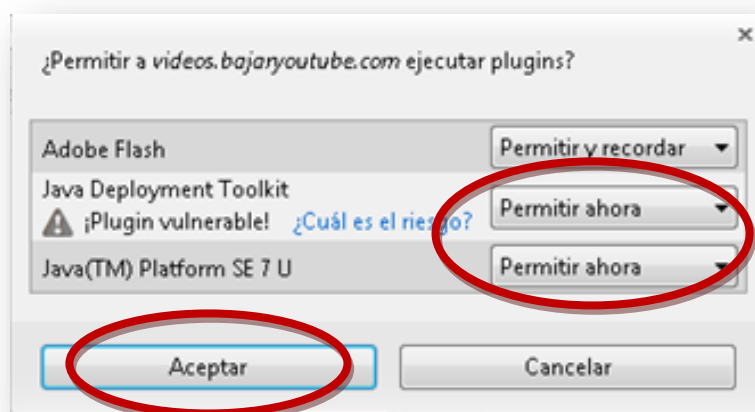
×

¿Permitir a videos.bajaryoutube.com ejecutar plugins?

| | |
|---|---|
| Adobe Flash | Permitir y recordar |
| Java Deployment Toolkit<br>¡Plugin vulnerable! ¿Cuál es el riesgo? | Permitir ahora |
| Java(TM) Platform SE 7 U | Permitir ahora |

Aceptar Cancelar